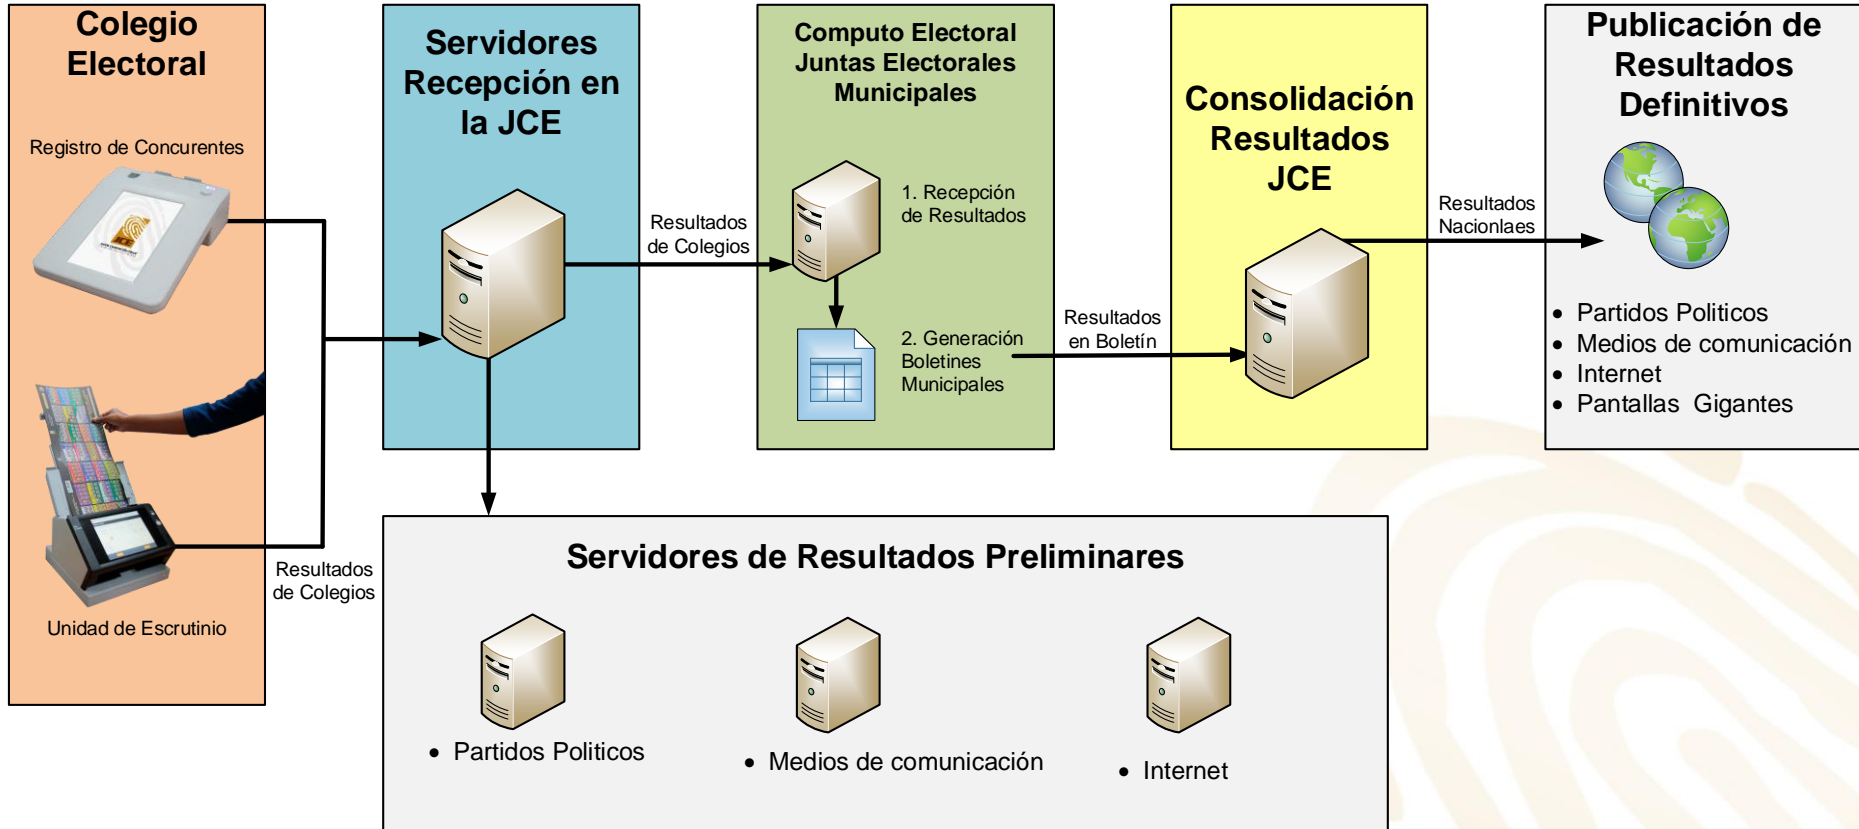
Colegio Electoral

Registro de Concurentes

Unidad de Escrutinio

Resultados de Colegios

Servidores Recepción en la JCE

Resultados de Colegios

Computo Electoral Juntas Electorales Municipales

1. Recepción de Resultados

2. Generación Boletines Municipales

Resultados en Boletín

Consolidación Resultados JCE

Resultados Nacionlaes

Publicación de Resultados Definitivos

• Partidos Politicos
• Medios de comunicación
• Internet
• Pantallas Gigantes

Servidores de Resultados Preliminares

• Partidos Politicos

• Medios de comunicación

• Internet